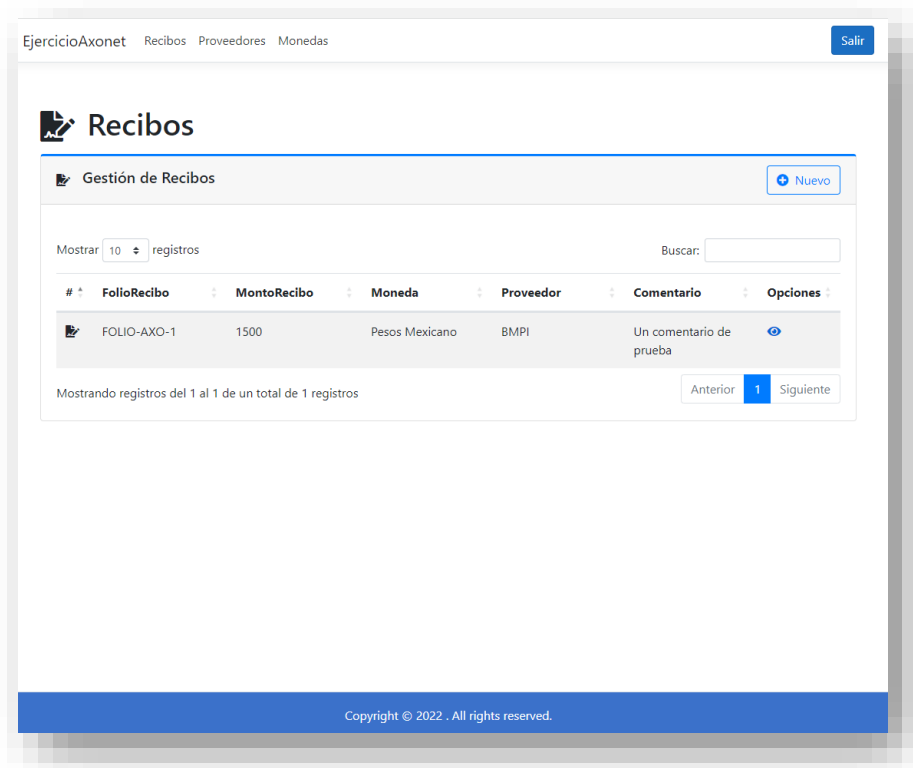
EjercicioAxonet Recibos Proveedores Monedas Salir

Recibos

Gestión de Recibos

Nuevo

Mostrar 10 registros

Buscar:

| # | FolioRecibo | MontoRecibo | Moneda | Proveedor | Comentario | Opciones |
|---|---|---|---|---|---|---|
| | FOLIO-AXO-1 | 1500 | Pesos Mexicano | BMPI | Un comentario de prueba | |

Mostrando registros del 1 al 1 de un total de 1 registros

Anterior 1 Siguiente

Copyright © 2022 . All rights reserved.